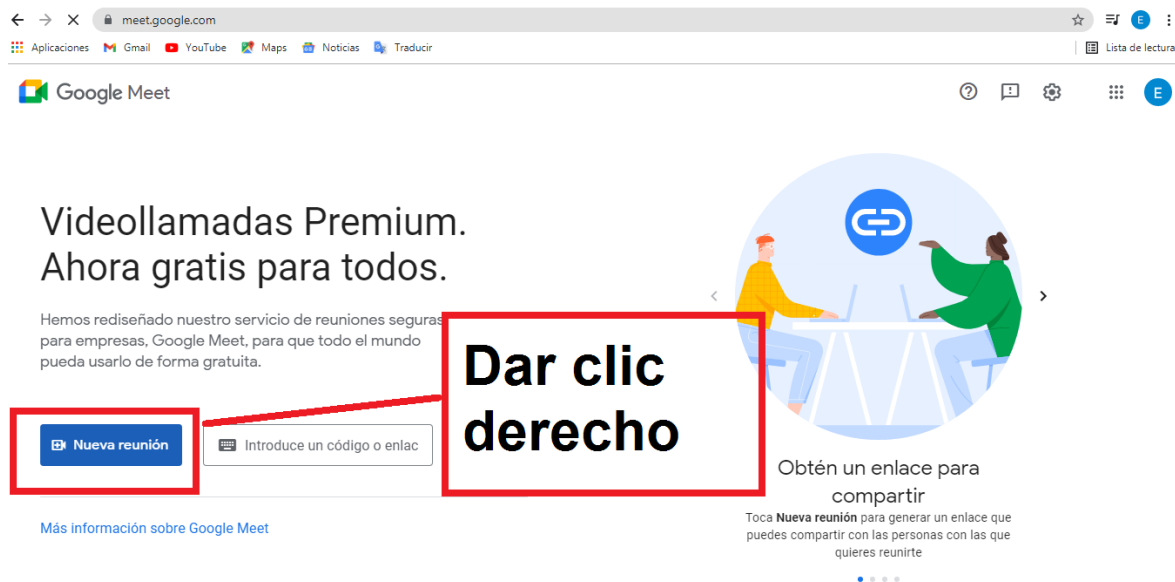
meet.google.com

Aplicaciones Gmail YouTube Maps Noticias Traducir

Lista de lectura

Google Meet

E

Videollamadas Premium. Ahora gratis para todos.

Hemos rediseñado nuestro servicio de reuniones seguras para empresas, Google Meet, para que todo el mundo pueda usarlo de forma gratuita.

Dar clic derecho

Nueva reunión

Introduce un código o enlac

Más información sobre Google Meet

Obtén un enlace para compartir

Toca **Nueva reunión** para generar un enlace que puedes compartir con las personas con las que quieres reunirte